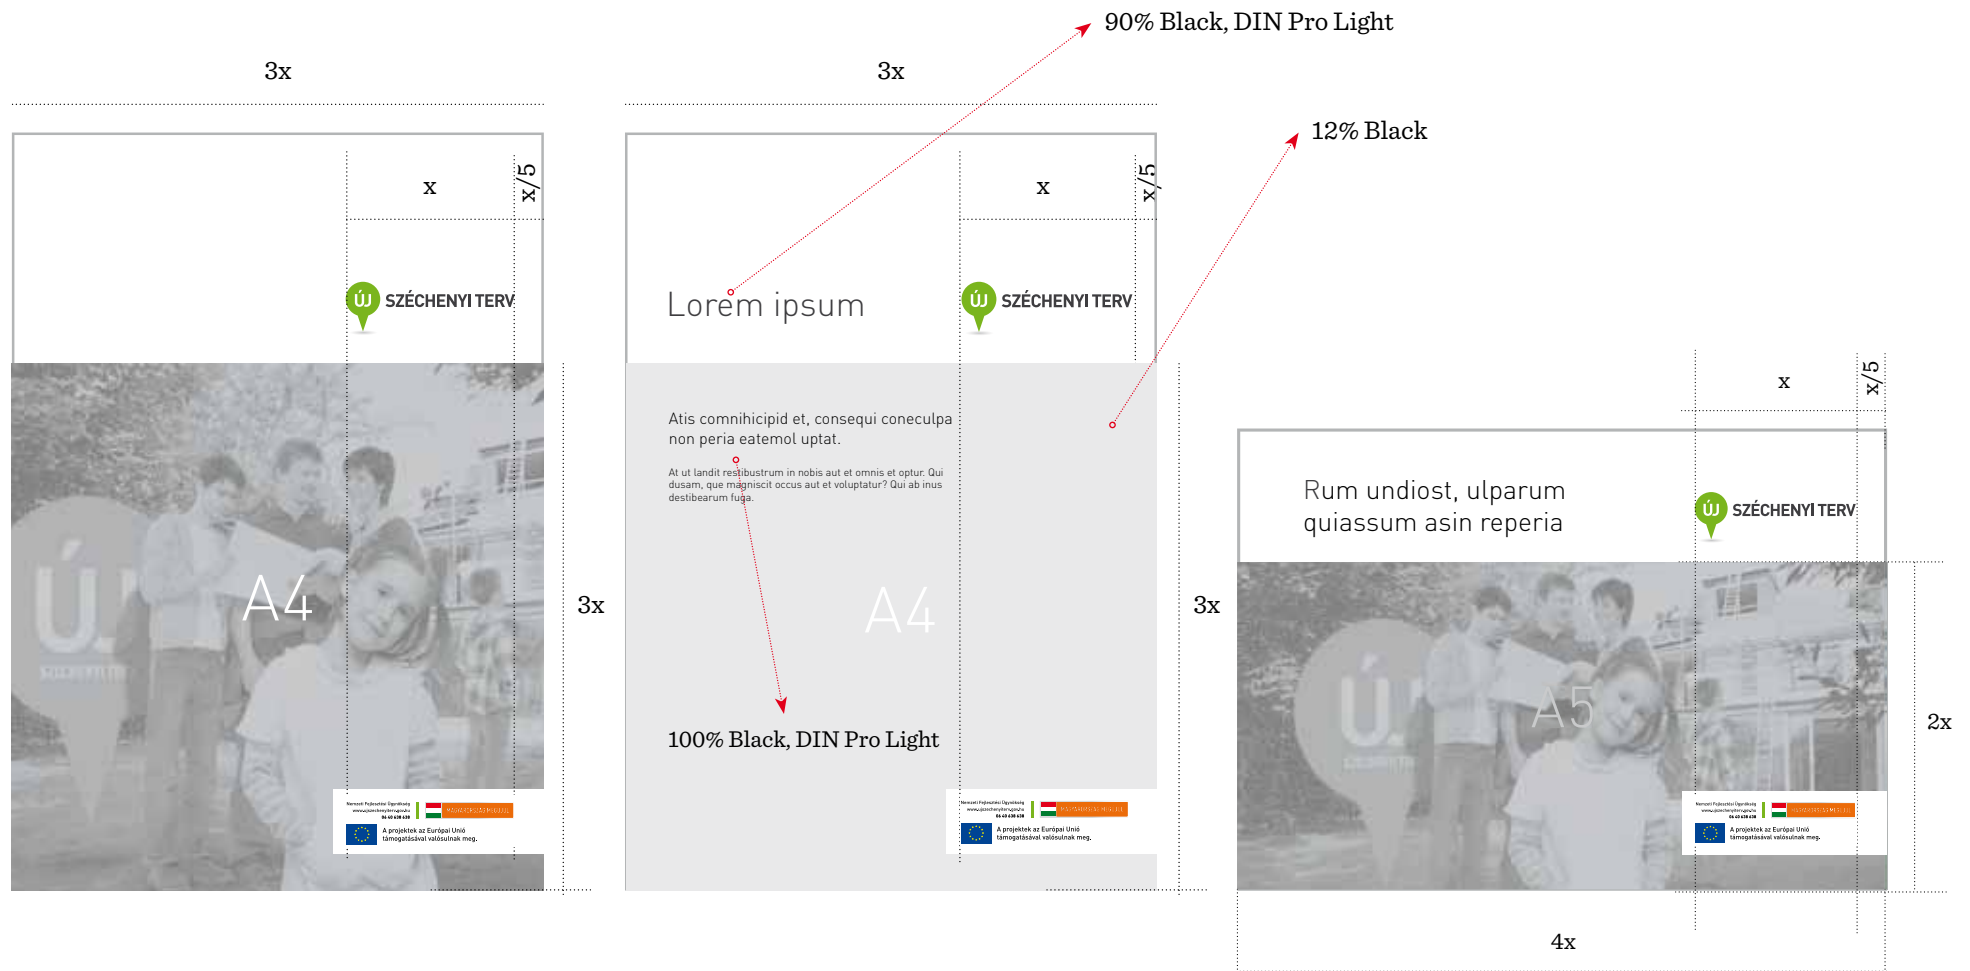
3x

x

x/5

ÚJ SZÉCHENYI TERV

A4

ÚJ

A projektek az Európai Unió támogatásával valósulnak meg.

3x

3x

90% Black, DIN Pro Light

12% Black

x

x/5

Lorem ipsum

ÚJ SZÉCHENYI TERV

Atis comnihicipid et, consequi coneculpa non peria eatemol uptat.

At ut landit restibustrum in nobis aut et omnis et optur. Qui dusam, que magniscit occus aut et voluptatur? Qui ab inus destibearum fuga.

A4

100% Black, DIN Pro Light

A projektek az Európai Unió támogatásával valósulnak meg.

3x

x

x/5

Rum undiost, ulparum quiassum asin reperia

ÚJ SZÉCHENYI TERV

A5

A projektek az Európai Unió támogatásával valósulnak meg.

2x

4x